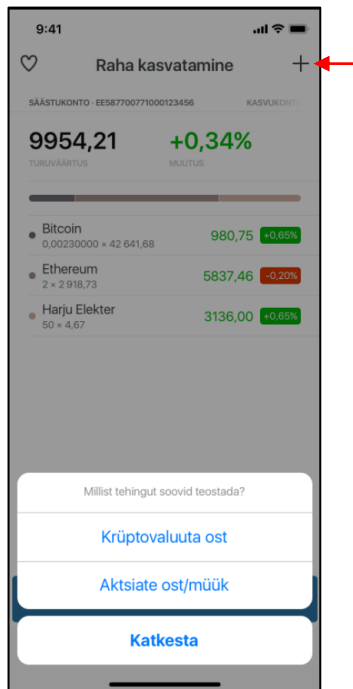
9:41

Raha kasvatamine

+

SÄÄSTUKONTO · EE587700771000123456

KASVUKONTO

9954,21
TURUVÄÄRTUS

+0,34%
MUUTUS

Bitcoin
0,00230000 × 42 641,68
980,75
+0,65%

Ethereum
2 × 2 918,73
5837,46
-0,20%

Harju Elekter
50 × 4,67
3136,00
+0,65%

Millist tehingut soovid teostada?

Krüptovaluuta ost

Aktsiate ost/müük

Katkesta